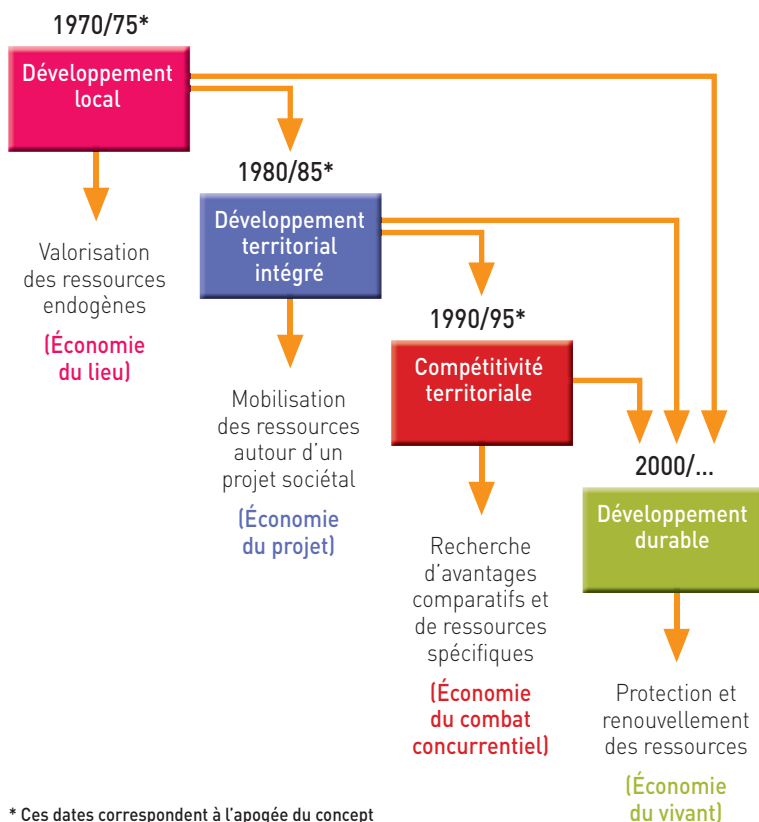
1970/75*

Développement local

Valorisation des ressources endogènes

(Économie du lieu)

1980/85*

Développement territorial intégré

Mobilisation des ressources autour d'un projet sociétal

(Économie du projet)

1990/95*

Compétitivité territoriale

Recherche d'avantages comparatifs et de ressources spécifiques

(Économie du combat concurrentiel)

2000/...

Développement durable

Protection et renouvellement des ressources

(Économie du vivant)

* Ces dates correspondent à l'apogée du concept